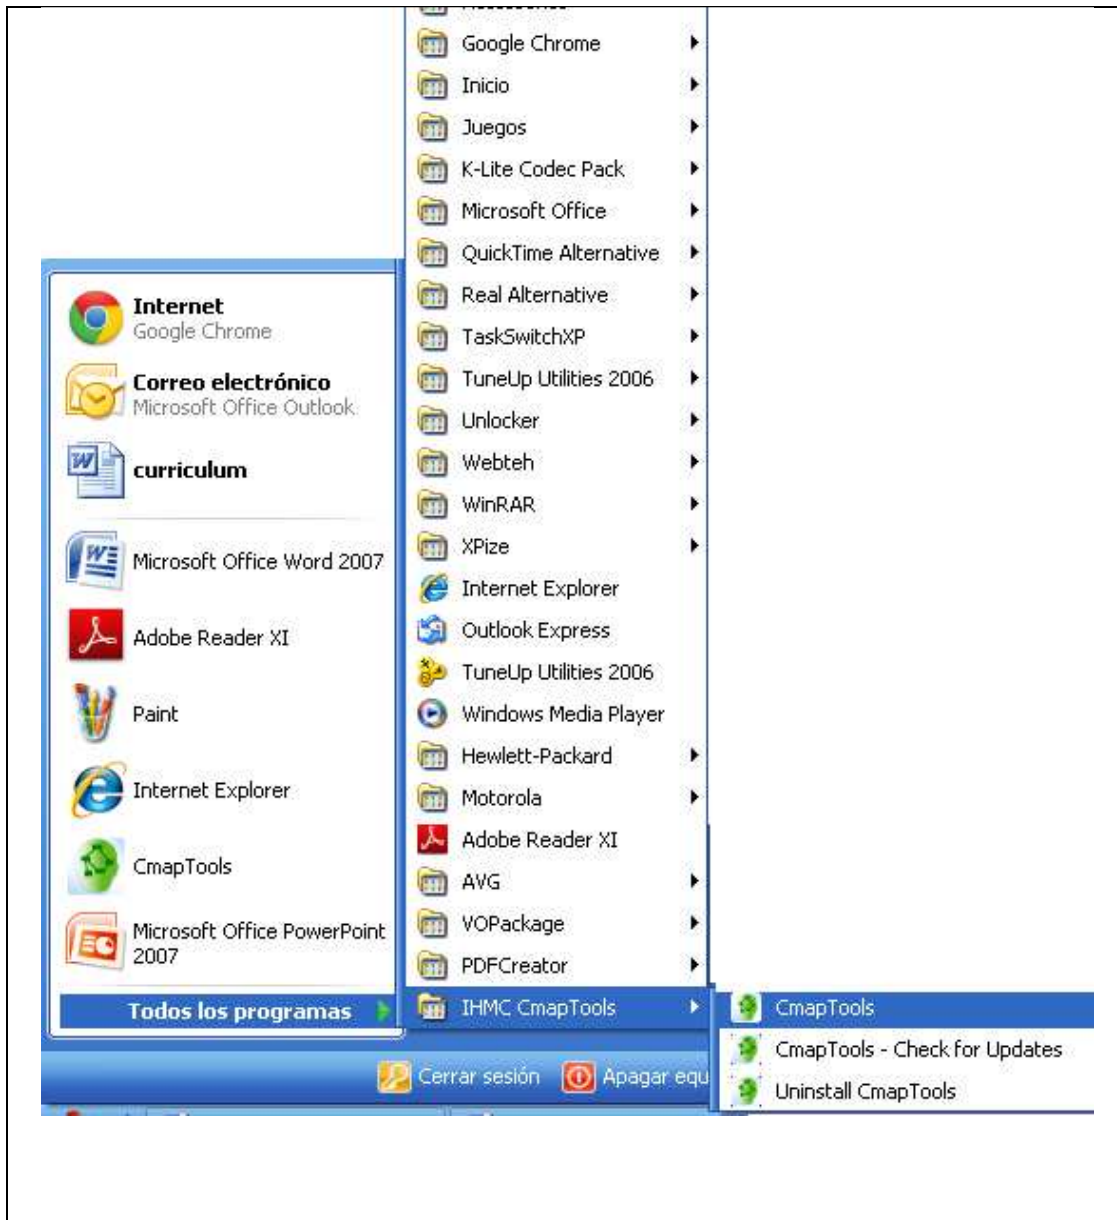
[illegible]
Google Chrome
Inicio
Juegos
K-Lite Codec Pack
Microsoft Office
QuickTime Alternative
Real Alternative
TaskSwitchXP
TuneUp Utilities 2006
Unlocker
Webteh
WinRAR
XPize
Internet Explorer
Outlook Express
TuneUp Utilities 2006
Windows Media Player
Hewlett-Packard
Motorola
Adobe Reader XI
AVG
VOPackage
PDFCreator
IHMC CmapTools

Internet
Google Chrome
Correo electrónico
Microsoft Office Outlook
curriculum
Microsoft Office Word 2007
Adobe Reader XI
Paint
Internet Explorer
CmapTools
Microsoft Office PowerPoint 2007
Todos los programas

CmapTools
CmapTools - Check for Updates
Uninstall CmapTools

Cerrar sesión
Apagar equ